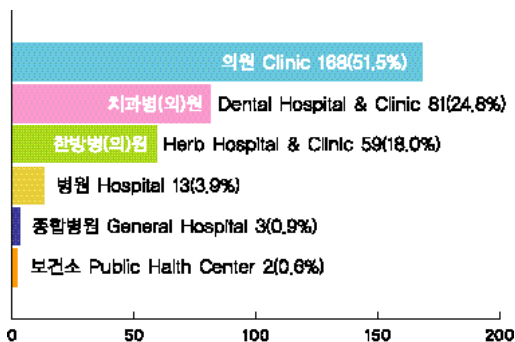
의원 Clinic 168(51.5%)
치과병(의)원 Dental Hospital & Clinic 81(24.8%)
한방병(의)원 Herb Hospital & Clinic 59(18.0%)
병원 Hospital 13(3.9%)
종합병원 General Hospital 3(0.9%)
보건소 Public Halth Center 2(0.6%)
0
50
100
150
200